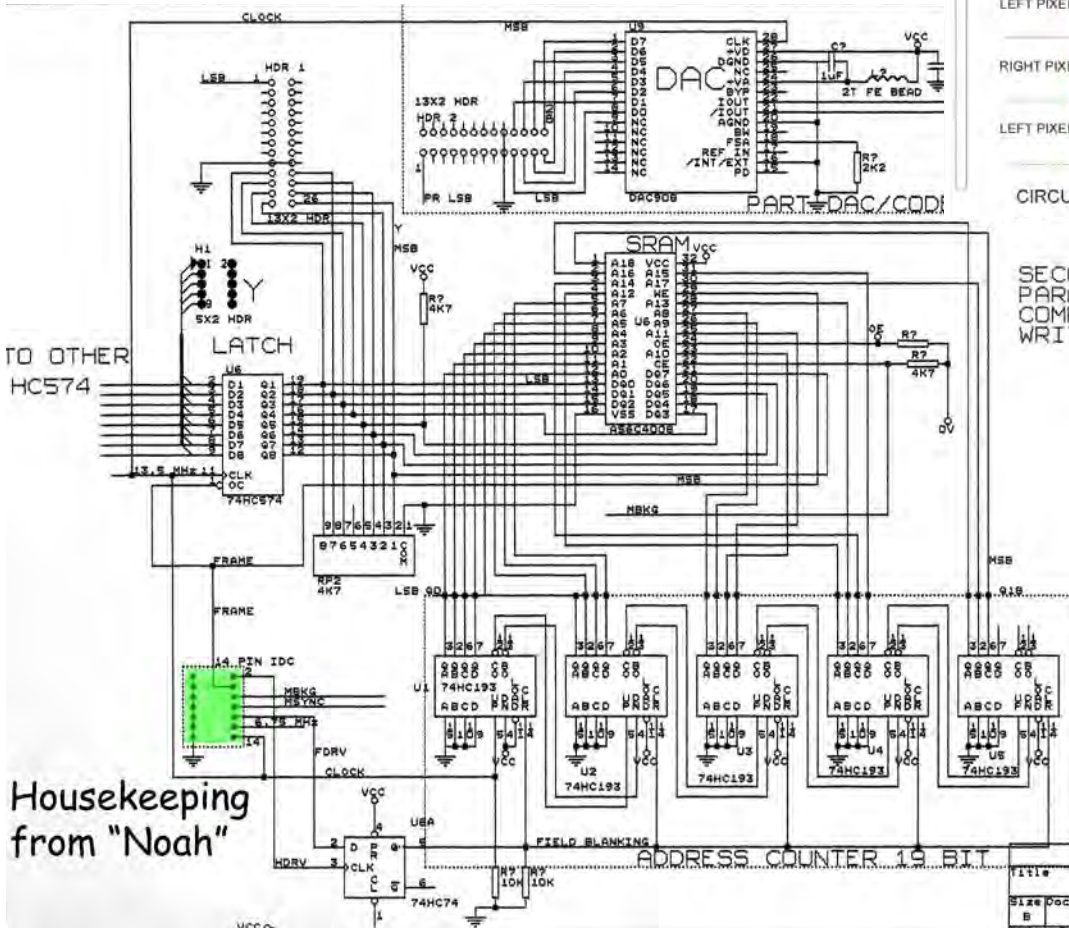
CLOCK

MSB

U9

D7 D6 D5 D4 D3 D2 D1 D0 NC NC NC NC NC NC

DAC

CLK +VD DGND NC +VA BYP IOUT /IOUT AGND BW FSA REF IN /INT/EXT PD

28 27 26 25 24 23 22 21 20 19 18 17 16 15

1 2 3 4 5 6 7 8 9 10 11 12 13 14

DAC908

VCC

C?

1uF

2T FE BEAD

R?
2K2

PART DAC/CODE

LEFT PIXEL

RIGHT PIXEL

LEFT PIXEL

CIRCU

SECO
PARA
COMP
WRIT

HDR 1

LSB

13X2 HDR

HDR 2

PR LSB

LSB

26

13X2 HDR

Y

MSB

H1

5X2 HDR

Y

VCC

R?
4K7

TO OTHER
HC574

LATCH

U6

D1 D2 D3 D4 D5 D6 D7 D8

Q1 Q2 Q3 Q4 Q5 Q6 Q7 Q8

CLK
OC

74HC574

13.5 MHz

SRAM

VCC

A18 A16 A14 A12 A7 A6 A5 A4 A3 A2 A1 A0 DQ0 DQ1 DQ2 VSS

VCC A15 A17 WE A13 A8 A9 A11 OE A10 CE DQ7 DQ6 DQ5 DQ4 DQ3

U6

AS6C4008

LSB

OE

R?

R?
4K7

0V

MSB

MBKG

9 8 7 6 5 4 3 2 1

8 7 6 5 4 3 2 1 C O M

RP2
4K7

FRAME

FRAME

LSB Q0

MSB

Q18

14 PIN IDC

2

MBKG
MSYNC

6.75 MHz

14

FDRV

CLOCK

U1 74HC193

U2 74HC193

U3 74HC193

U4 74HC193

U5 74HC193

QQQQ ABCD

CB BO

ABCD

UP DN

L C
O L
A R

VCC

Housekeeping
from "Noah"

VCC

U8A

D PR Q

CLK CL Q

HDRV

FIELD BLANKING

74HC74

R?
10K

R?
10K

ADDRESS COUNTER 19 BIT

Title

Size
B

Doc

VCC